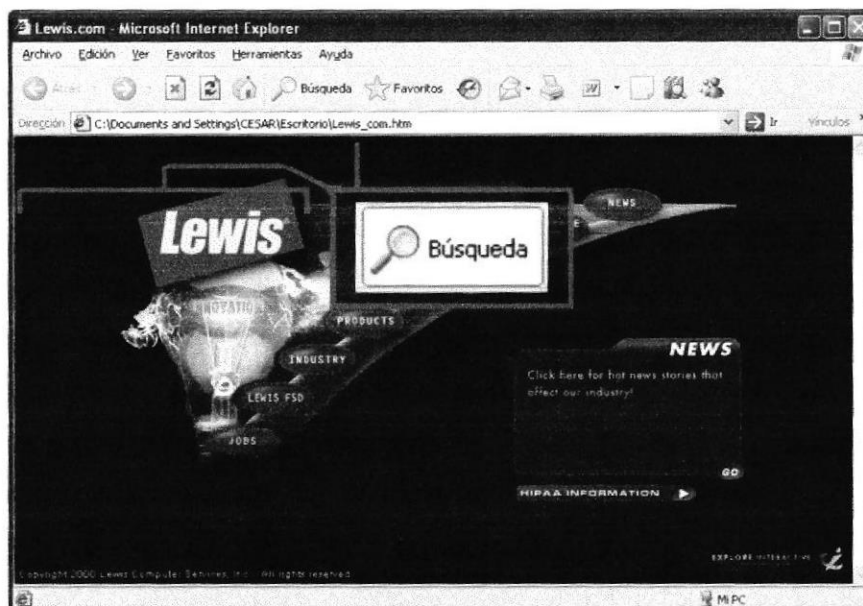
Lewis.com - Microsoft Internet Explorer

Archivo Edición Ver Favoritos Herramientas Ayuda

Atrás Búsqueda Favoritos

Dirección C:\Documents and Settings\CESAR\Escritorio\Lewis_com.htm

Ir Vínculos

NEWS

Lewis

Búsqueda

INNOVATION

PRODUCTS

INDUSTRY

LEWIS FSD

JOBS

NEWS

Click here for hot news stories that affect our industry!

GO

HIPAA INFORMATION

EXPLORE INTERACTIVE

Copyright 2000 Lewis Computer Services, Inc. All rights reserved.

Mi PC